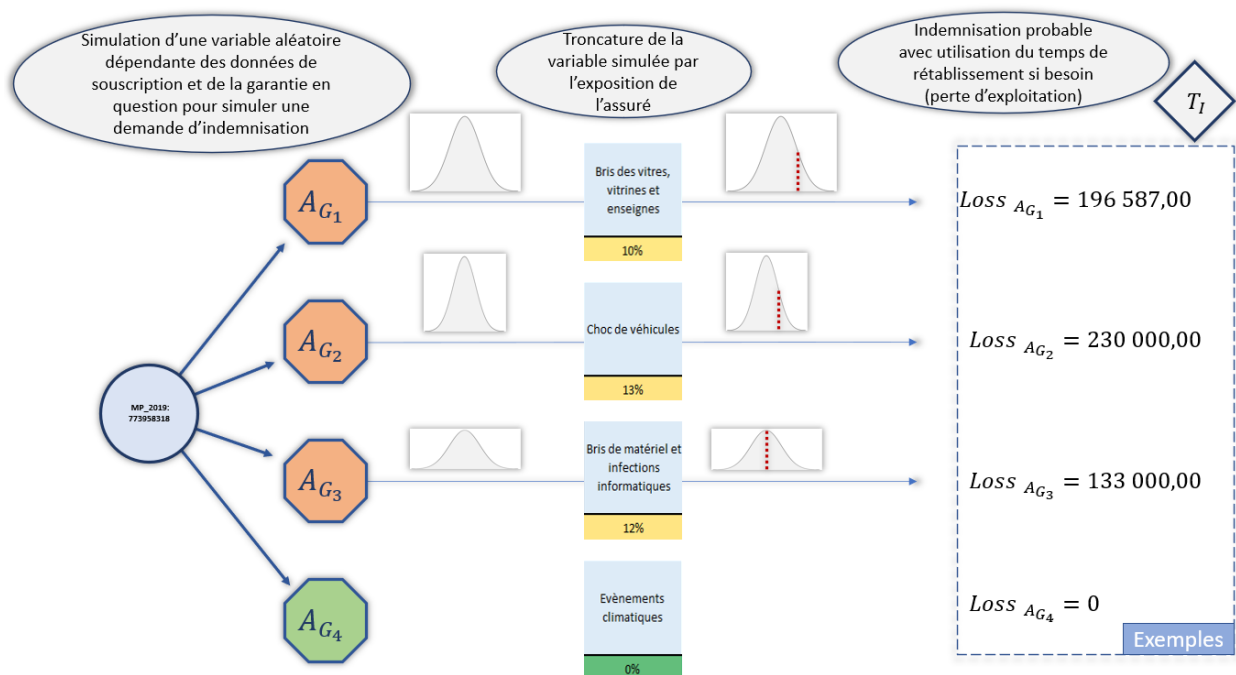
Simulation d'une variable aléatoire dépendante des données de souscription et de la garantie en question pour simuler une demande d'indemnisation

Troncature de la variable simulée par l'exposition de l'assuré

Indemnisation probable avec utilisation du temps de rétablissement si besoin (perte d'exploitation)

$T_I$

MP_2019: 773958318

$A_{G_1}$

$A_{G_2}$

$A_{G_3}$

$A_{G_4}$

Bris des vitres, vitrines et enseignes

10%

Choc de véhicules

13%

Bris de matériel et infections informatiques

12%

Evènements climatiques

0%

$Loss_{A_{G_1}} = 196\,587,00$

$Loss_{A_{G_2}} = 230\,000,00$

$Loss_{A_{G_3}} = 133\,000,00$

$Loss_{A_{G_4}} = 0$

Exemples